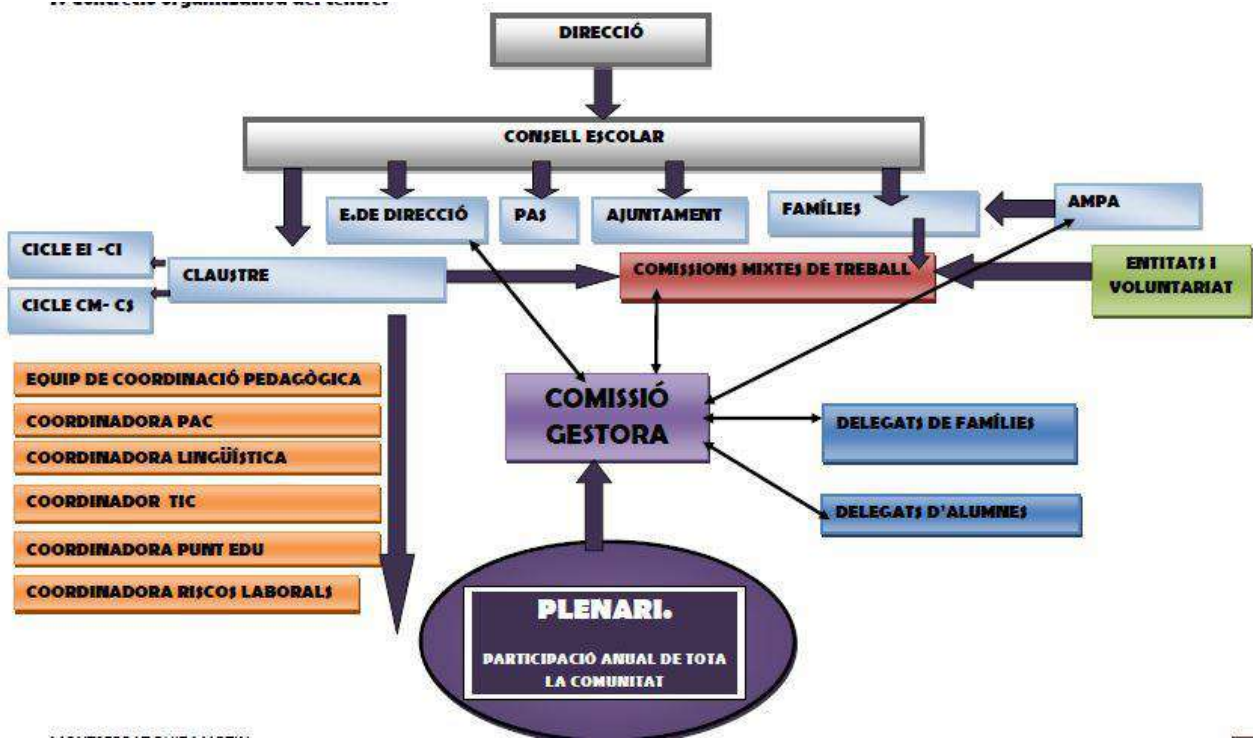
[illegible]

DIRECCIÓ

CONSELL ESCOLAR

E.DE DIRECCIÓ

PAS

AJUNTAMENT

FAMÍLIES

AMPA

CICLE EI -CI

CICLE CM- CS

CLAUSTRE

COMISSIONS MIXTES DE TREBALL

ENTITATS I VOLUNTARIAT

EQUIP DE COORDINACIÓ PEDAGÒGICA

COORDINADORA PAC

COORDINADORA LINGÜÍSTICA

COORDINADOR TIC

COORDINADORA PUNT EDU

COORDINADORA RISCOS LABORALS

COMISSIÓ GESTORA

DELEGATS DE FAMÍLIES

DELEGATS D'ALUMNES

PLENARI.

PARTICIPACIÓ ANUAL DE TOTA LA COMUNITAT

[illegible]